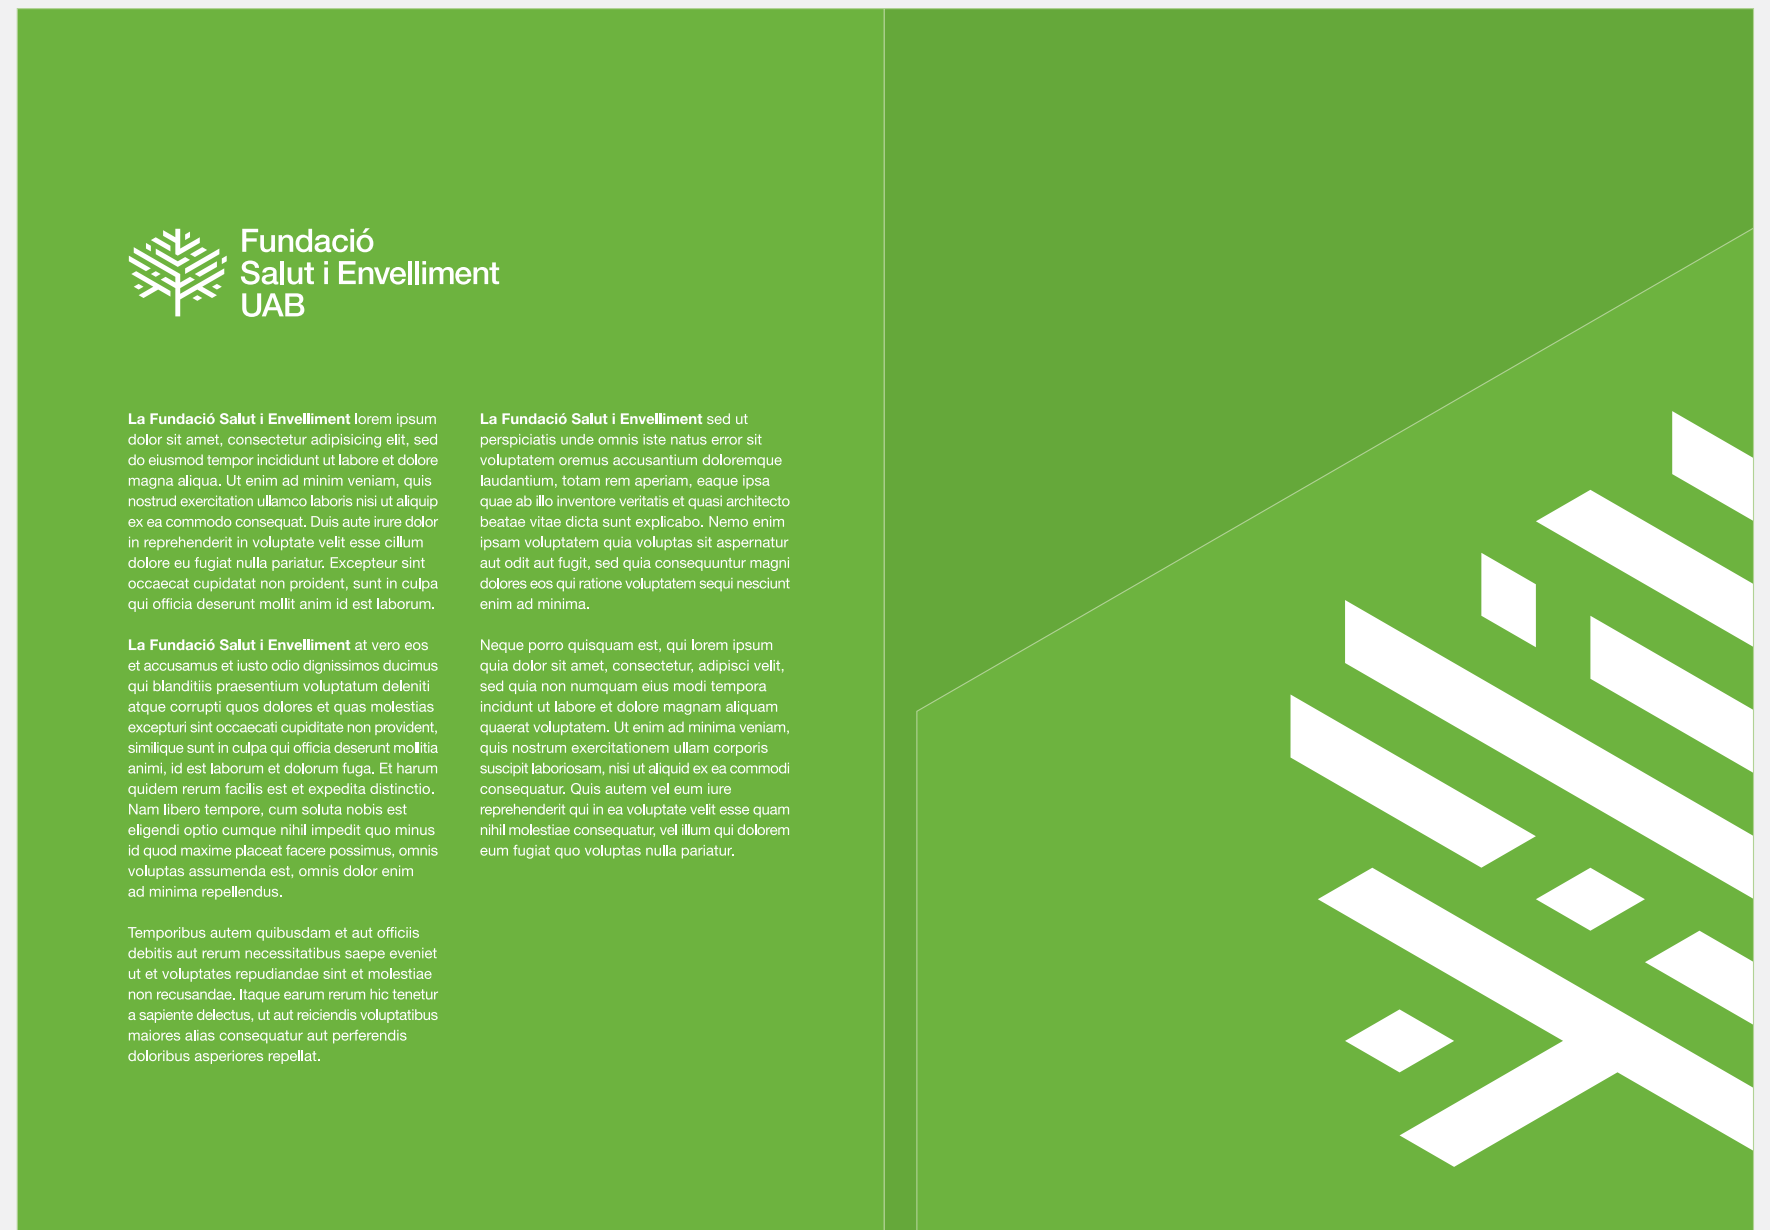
Fundació
Salut i Envelliment
UAB

**La Fundació Salut i Envelliment** lorem ipsum dolor sit amet, consectetur adipisicing elit, sed do eiusmod tempor incididunt ut labore et dolore magna aliqua. Ut enim ad minim veniam, quis nostrud exercitation ullamco laboris nisi ut aliquip ex ea commodo consequat. Duis aute irure dolor in reprehenderit in voluptate velit esse cillum dolore eu fugiat nulla pariatur. Excepteur sint occaecat cupidatat non proident, sunt in culpa qui officia deserunt mollit anim id est laborum.

**La Fundació Salut i Envelliment** at vero eos et accusamus et iusto odio dignissimos ducimus qui blanditiis praesentium voluptatum deleniti atque corrupti quos dolores et quas molestias excepturi sint occaecati cupiditate non provident, similique sunt in culpa qui officia deserunt mollitia animi, id est laborum et dolorum fuga. Et harum quidem rerum facilis est et expedita distinctio. Nam libero tempore, cum soluta nobis est eligendi optio cumque nihil impedit quo minus id quod maxime placeat facere possimus, omnis voluptas assumenda est, omnis dolor enim ad minima repellendus.

Temporibus autem quibusdam et aut officiis debitis aut rerum necessitatibus saepe eveniet ut et voluptates repudiandae sint et molestiae non recusandae. Itaque earum rerum hic tenetur a sapiente delectus, ut aut reiciendis voluptatibus maiores alias consequatur aut perferendis doloribus asperiores repellat.

**La Fundació Salut i Envelliment** sed ut perspiciatis unde omnis iste natus error sit voluptatem oremus accusantium doloremque laudantium, totam rem aperiam, eaque ipsa quae ab illo inventore veritatis et quasi architecto beatae vitae dicta sunt explicabo. Nemo enim ipsam voluptatem quia voluptas sit aspernatur aut odit aut fugit, sed quia consequuntur magni dolores eos qui ratione voluptatem sequi nesciunt enim ad minima.

Neque porro quisquam est, qui lorem ipsum quia dolor sit amet, consectetur, adipisci velit, sed quia non numquam eius modi tempora incidunt ut labore et dolore magnam aliquam quaerat voluptatem. Ut enim ad minima veniam, quis nostrum exercitationem ullam corporis suscipit laboriosam, nisi ut aliquid ex ea commodi consequatur. Quis autem vel eum iure reprehenderit qui in ea voluptate velit esse quam nihil molestiae consequatur, vel illum qui dolorem eum fugiat quo voluptas nulla pariatur.